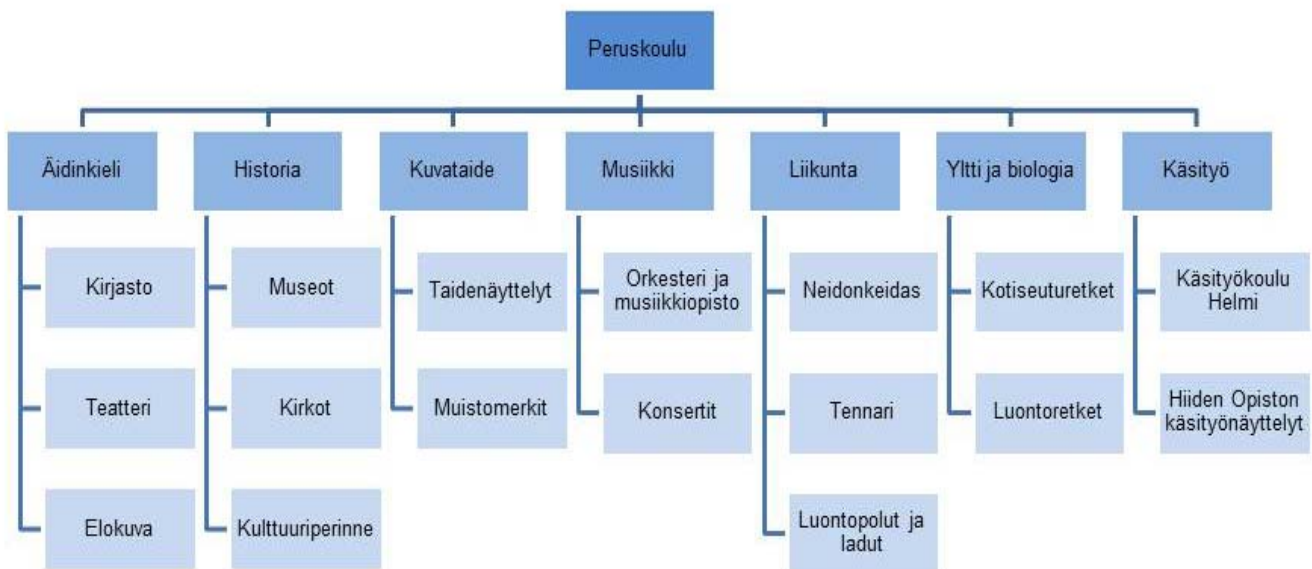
Peruskoulu

Äidinkieli
Kirjasto
Teatteri
Elokuva

Historia
Museot
Kirkot
Kulttuuriperinne

Kuvataide
Taidenäyttelyt
Muistomerkit

Musiikki
Orkesteri ja musiikkiopisto
Konsertit

Liikunta
Neidonkeidas
Tennari
Luontopolut ja ladut

Yltti ja biologia
Kotiseuturetket
Luontoretket

Käsityö
Käsityökoulu Helmi
Hiiden Opiston käsityönäyttelyt